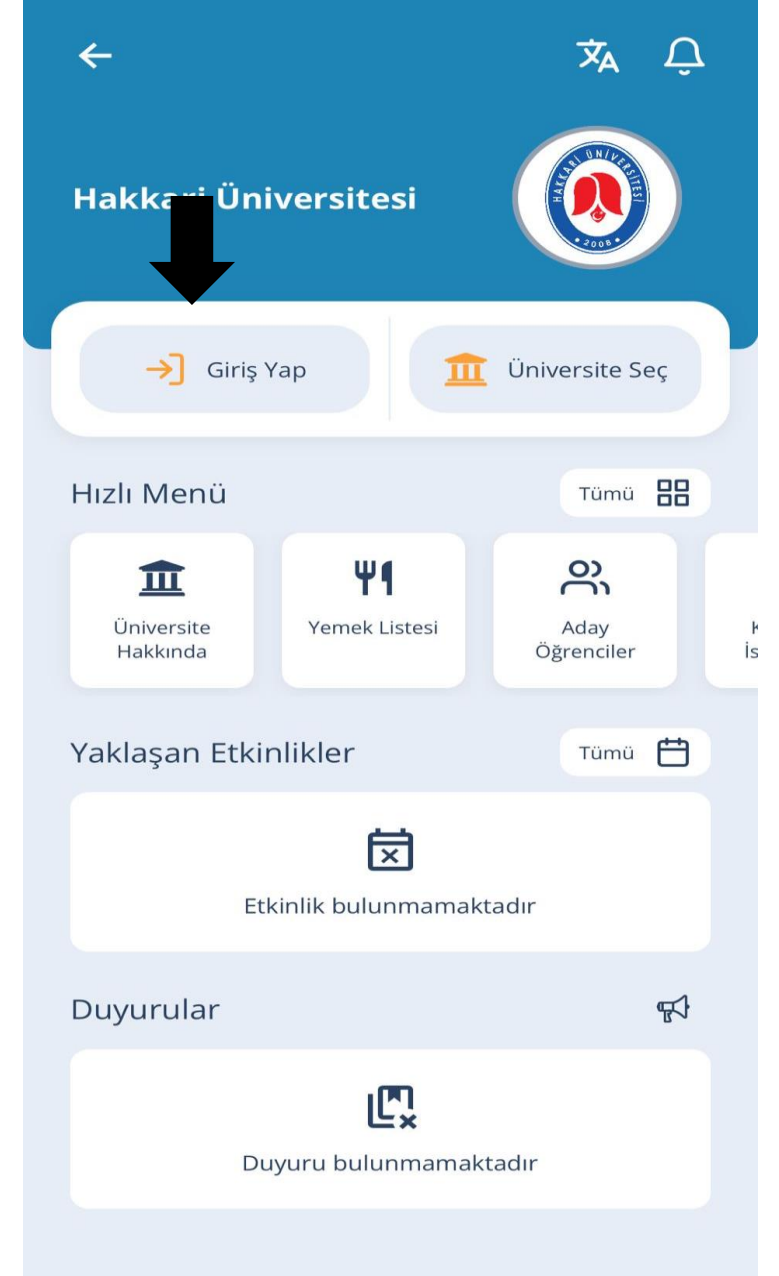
Hakkari Üniversitesi

HAKKARİ ÜNİVERSİTESİ
2008

Giriş Yap

Üniversite Seç

Hızlı Menü

Tümü

Üniversite Hakkında

Yemek Listesi

Aday Öğrenciler

K
İs

Yaklaşan Etkinlikler

Tümü

Etkinlik bulunmamaktadır

Duyurular

Duyuru bulunmamaktadır